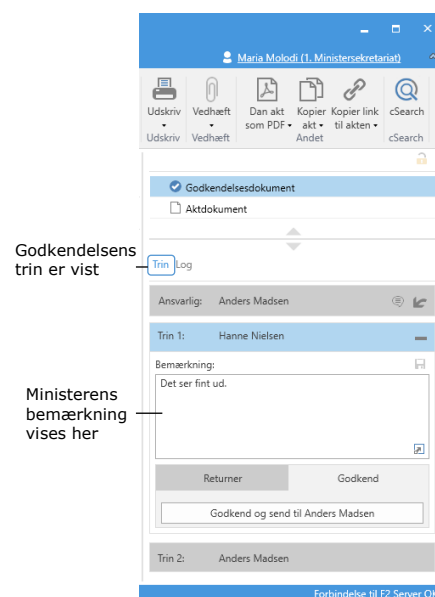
Maria Molodi (1. Ministersekretariat)

Udskriv
Udskriv
Vedhæft
Vedhæft
Dan akt som PDF
Kopier akt
Kopier link til akten
Andet
cSearch
cSearch

Godkendelsesdokument
Aktdokument

Godkendelsens trin er vist

Trin Log

Ansvarlig: Anders Madsen

Trin 1: Hanne Nielsen

Bemærkning:
Det ser fint ud.

Ministerens bemærkning vises her

Returner
Godkend
Godkend og send til Anders Madsen

Trin 2: Anders Madsen

Forbindelse til F2 Server OK